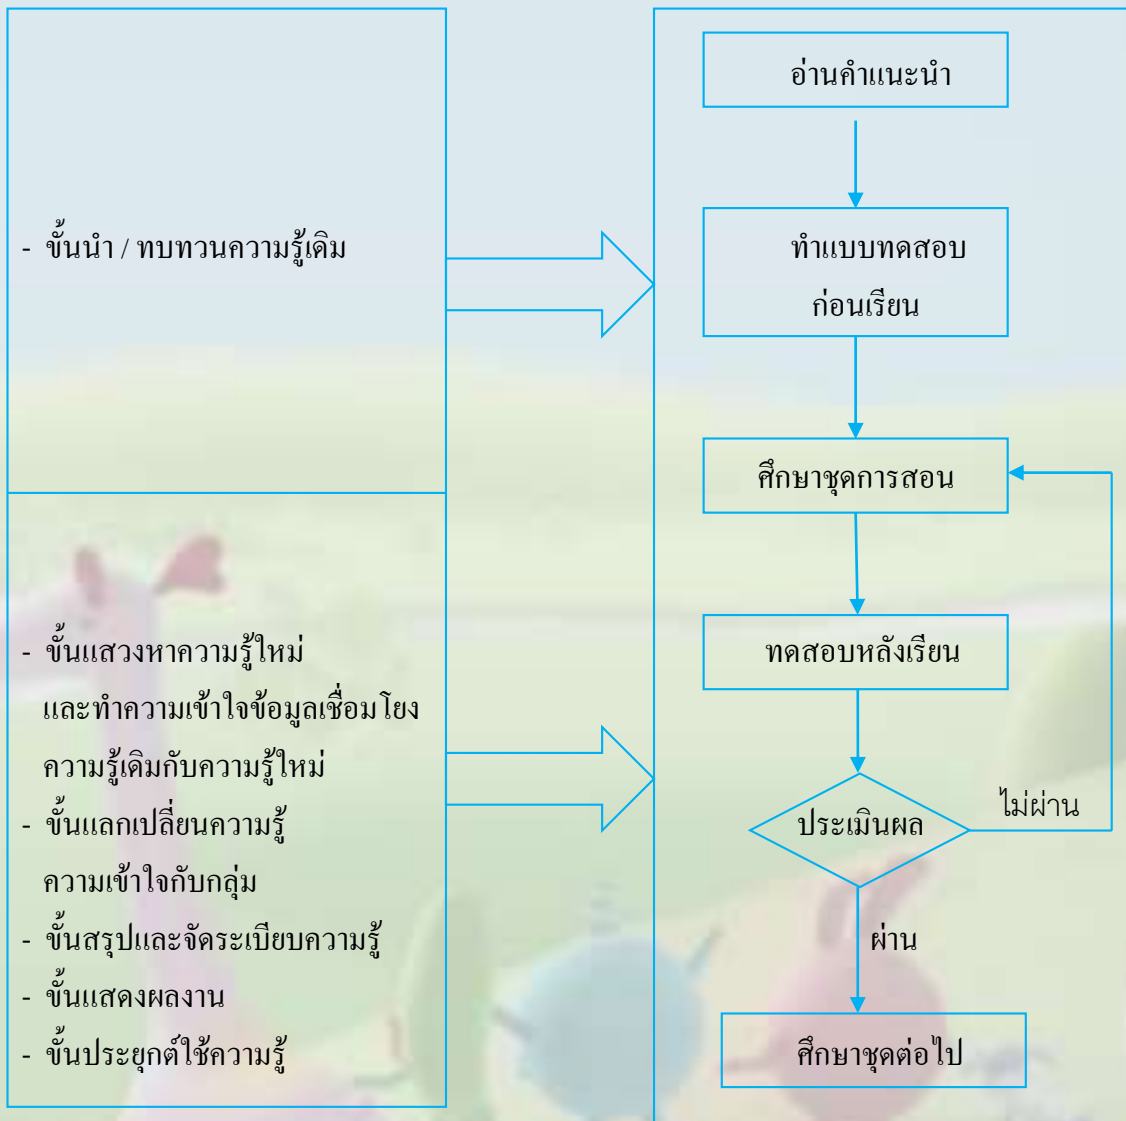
- ขั้นนำ / ทบทวนความรู้เดิม

- ขั้นแสวงหาความรู้ใหม่ และทำความเข้าใจข้อมูลเชื่อมโยงความรู้เดิมกับความรู้ใหม่
- ขั้นแลกเปลี่ยนความรู้ ความเข้าใจกับกลุ่ม
- ขั้นสรุปและจัดระเบียบความรู้
- ขั้นแสดงผลงาน
- ขั้นประยุกต์ใช้ความรู้

อ่านคำแนะนำ

ทำแบบทดสอบ ก่อนเรียน

ศึกษาชุดการสอน

ทดสอบหลังเรียน

ประเมินผล

ไม่ผ่าน

ผ่าน

ศึกษาชุดต่อไป